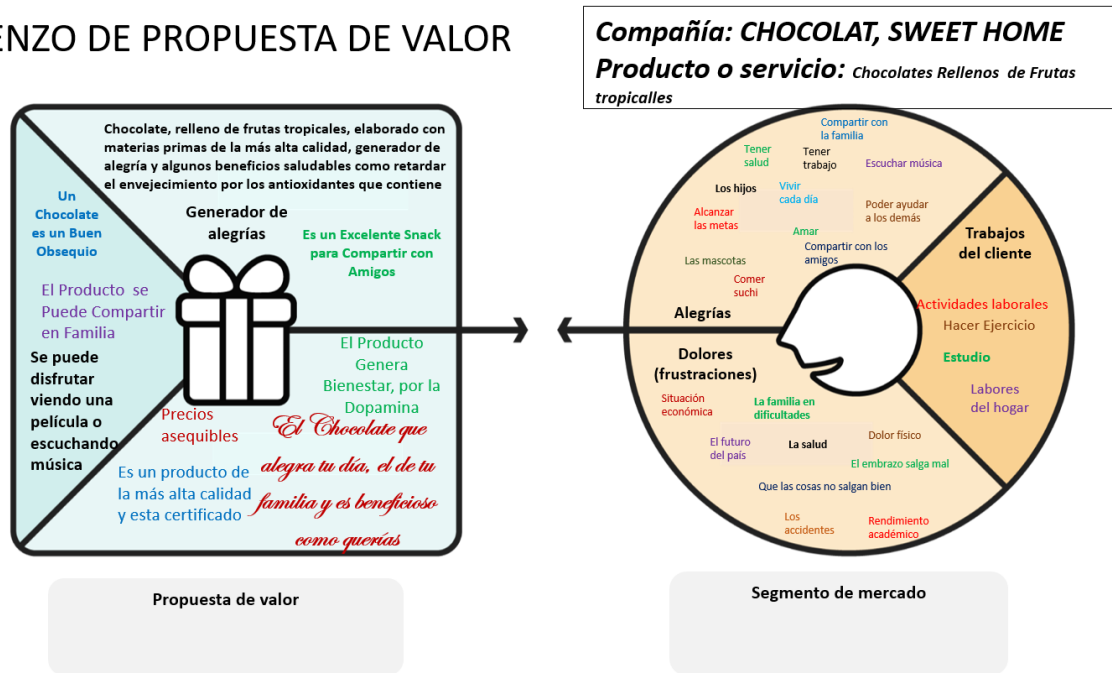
ENZO DE PROPUESTA DE VALOR

Compañía: CHOCOLAT, SWEET HOME
Producto o servicio: Chocolates Rellenos de Frutas tropicalles

Chocolate, relleno de frutas tropicales, elaborado con materias primas de la más alta calidad, generador de alegría y algunos beneficios saludables como retardar el envejecimiento por los antioxidantes que contiene

Un Chocolate es un Buen Obsequio

Generador de alegrías

Es un Excelente Snack para Compartir con Amigos

El Producto se Puede Compartir en Familia

Se puede disfrutar viendo una película o escuchando música

El Producto Genera Bienestar, por la Dopamina

Precios asequibles

El Chocolate que alegra tu día, el de tu familia y es beneficioso como querías

Es un producto de la más alta calidad y esta certificado

Propuesta de valor

Compartir con la familia
Tener salud
Tener trabajo
Escuchar música
Los hijos
Vivir cada día
Alcanzar las metas
Poder ayudar a los demás
Amar
Compartir con los amigos
Las mascotas
Comer suchi
Alegrías

Trabajos del cliente
Actividades laborales
Hacer Ejercicio
Estudio
Labores del hogar

Dolores (frustraciones)
Situación económica
La familia en dificultades
El futuro del país
La salud
Dolor físico
El embrazo salga mal
Que las cosas no salgan bien
Los accidentes
Rendimiento académico

Segmento de mercado